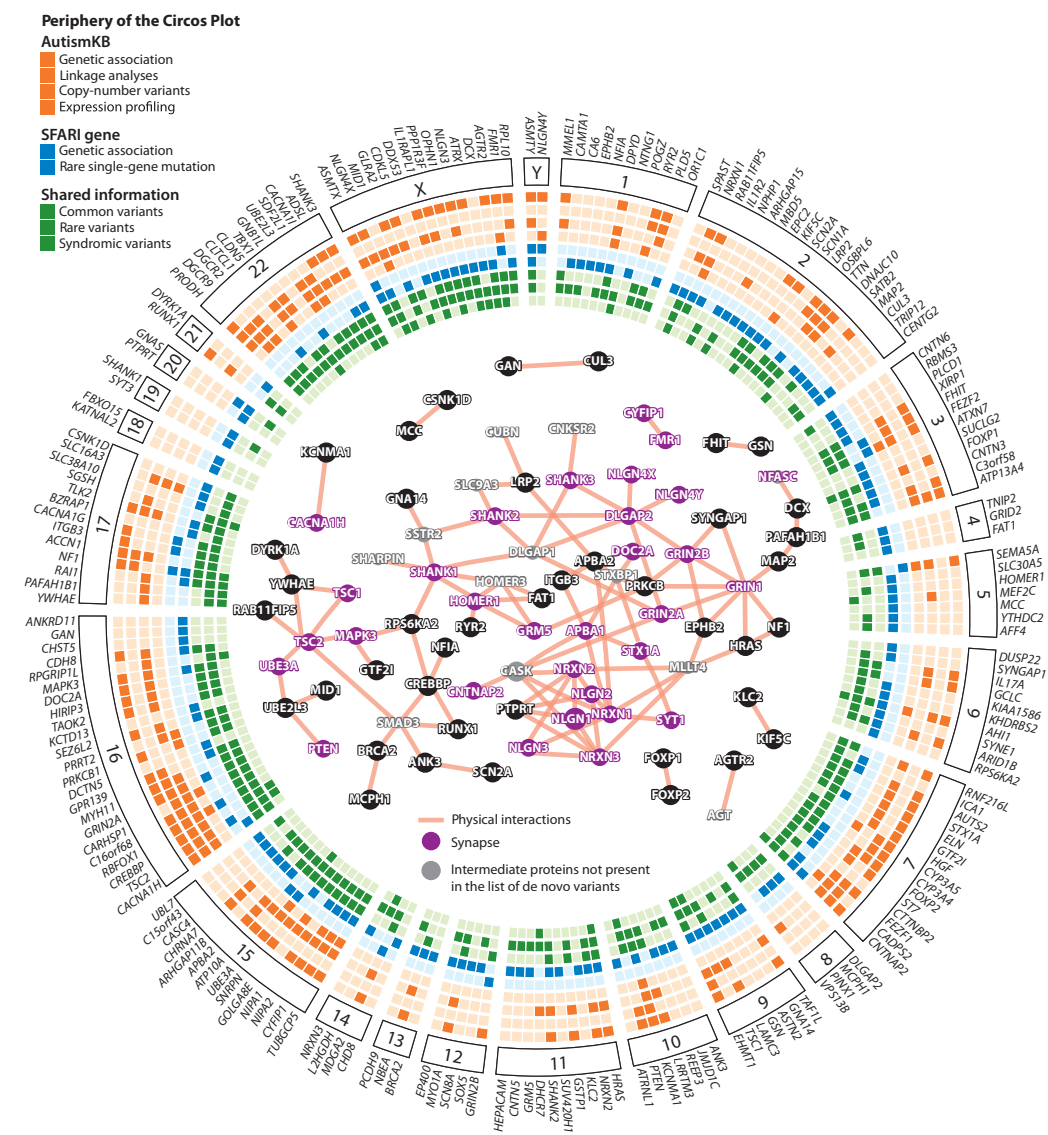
Periphery of the Circos Plot
AutismKB
Genetic association
Linkage analyses
Copy-number variants
Expression profiling

SFARI gene
Genetic association
Rare single-gene mutation

Shared information
Common variants
Rare variants
Syndromic variants

X
NLGN4X ASMTX MID1 GLRA2 CDKL5 DDX53 IL1RAPL1 PPP1R3F OPHN1 NLGN3 ATRX DCX AGTR2 FMR1 RPL10
Y
ASMTY NLGN4Y
1
MMEL1 CAMTA1 CA6 EPHB2 NFIA DPYD NTNG1 PDGZ RYR2 PLD5 OR1C1
2
SPAST NRXN1 RAB11FIP5 IL1R2 NPHP1 ARHGAP15 MBD5 EIF2C SCN2A SCN1A LRP2 OSBPL6 TTN DNAJC10 SATB2 MAP2 CUL3 TRIP12 CENTG2
3
CNTN6 RBMS3 PLCD1 XIRP1 FHIT FEZF2 ATXN7 SUCLG2 FOXP1 CNTN3 C3orf58 ATP13A4
4
TNIP2 GRID2 FAT1
5
SEMA5A SLC30A5 HOMER1 MEF2C MCC YTHDC2 AFF4
6
DUSP22 SYNGAP1 IL17A GCLC KIAA1586 KHDRBS2 AHI1 SYNE1 ARID1B RPS6KA2
7
RNF216L ICA1 AUTS2 STX1A ELN GTF2I HGF CYP3A5 CYP3A4 FOXP2 ST7 CTTNBP2 FEZF1 CADPS2 CNTNAP2
8
DLGAP2 MCPH1 PINX1 VPS13B
9
TAF1L GNA14 ASTN2 GSN LAMC3 TSC1 EHMT1
10
ANK3 IMID1C REEP3 LRRTM3 KCNMA1 PTEN ATRNL1
11
HRAS NRXN2 KLC2 GSTP1 SUV420H1 SHANK2 DHCR7 GRM5 CNTN5 HEPACAM
12
GRIN2B SOX5 SCN8A MYO1A EP400
13
BRCA2 NBEA PCDH9
14
CHD8 MDGA2 L2HGDH NRXN3
15
TUBGCP5 NIPA2 NIPA1 CYFIP1 GOLGA8E SNRPN UBE3A ATP10A APBA2 ARHGAP11B CHRNA7 CASC4 C15orf43 UBL7
16
CACNA1H TSC2 CREBBP RBFOX1 C16orf68 CARHSP1 GRIN2A MYH11 GPR139 DCTN5 PRKCB1 PRRT2 SEZ6L2 KCTD13 TAOK2 HIRIP3 DOC2A MAPK3 RPGRIP1L CDH8 CHST5 GAN ANKRD11
17
YWHAE PAFAH1B1 RAI1 NF1 ACCN1 ITGB3 CACNA1G BZRAP1 TLK2 SGSH SLC38A10 SLC16A3 CSNK1D
18
KATNAL2 FBXO15
19
SYT3 SHANK1
20
PTPRT GNAS
21
RUNX1 DYRK1A
22
PRODH DGCR9 DGCR2 CLDN5 CLTCL1 TBX1 GNB1L UBE2L3 SEPT5 CACNA1I ADSL SHANK3

GAN CUL3 CSNK1D MCC GUBN CNKSR2 CYFIP1 FMR1 FHIT GSN KCNMA1 SLC9A3 LRP2 SHANK3 NLGN4X NLGN4Y NFASC CACNA1H GNA14 SSTR2 SHANK2 DLGAP2 SYNGAP1 DCX PAFAH1B1 DYRK1A SHARPIN DLGAP1 DOC2A GRIN2B MAP2 YWHAE TSC1 SHANK1 HOMER3 APBA2 STXBP1 ITGB3 PRKCB GRIN1 RAB11FIP5 RPS6KA2 HOMER1 FAT1 GRIN2A TSC2 MAPK3 RYR2 GRM5 APBA1 STX1A EPHB2 NF1 HRAS UBE3A GTF2I NFIA GASK MLLT4 MID1 CREBBP NRXN2 UBE2L3 GNTNAP2 NLGN2 KLC2 SMAD3 PTPRT NLGN1 NRXN1 SYT1 KIF5C RUNX1 PTEN BRCA2 NLGN3 NRXN3 ANK3 SCN2A FOXP1 AGTR2 MCPH1 FOXP2 AGT

Physical interactions
Synapse
Intermediate proteins not present in the list of de novo variants